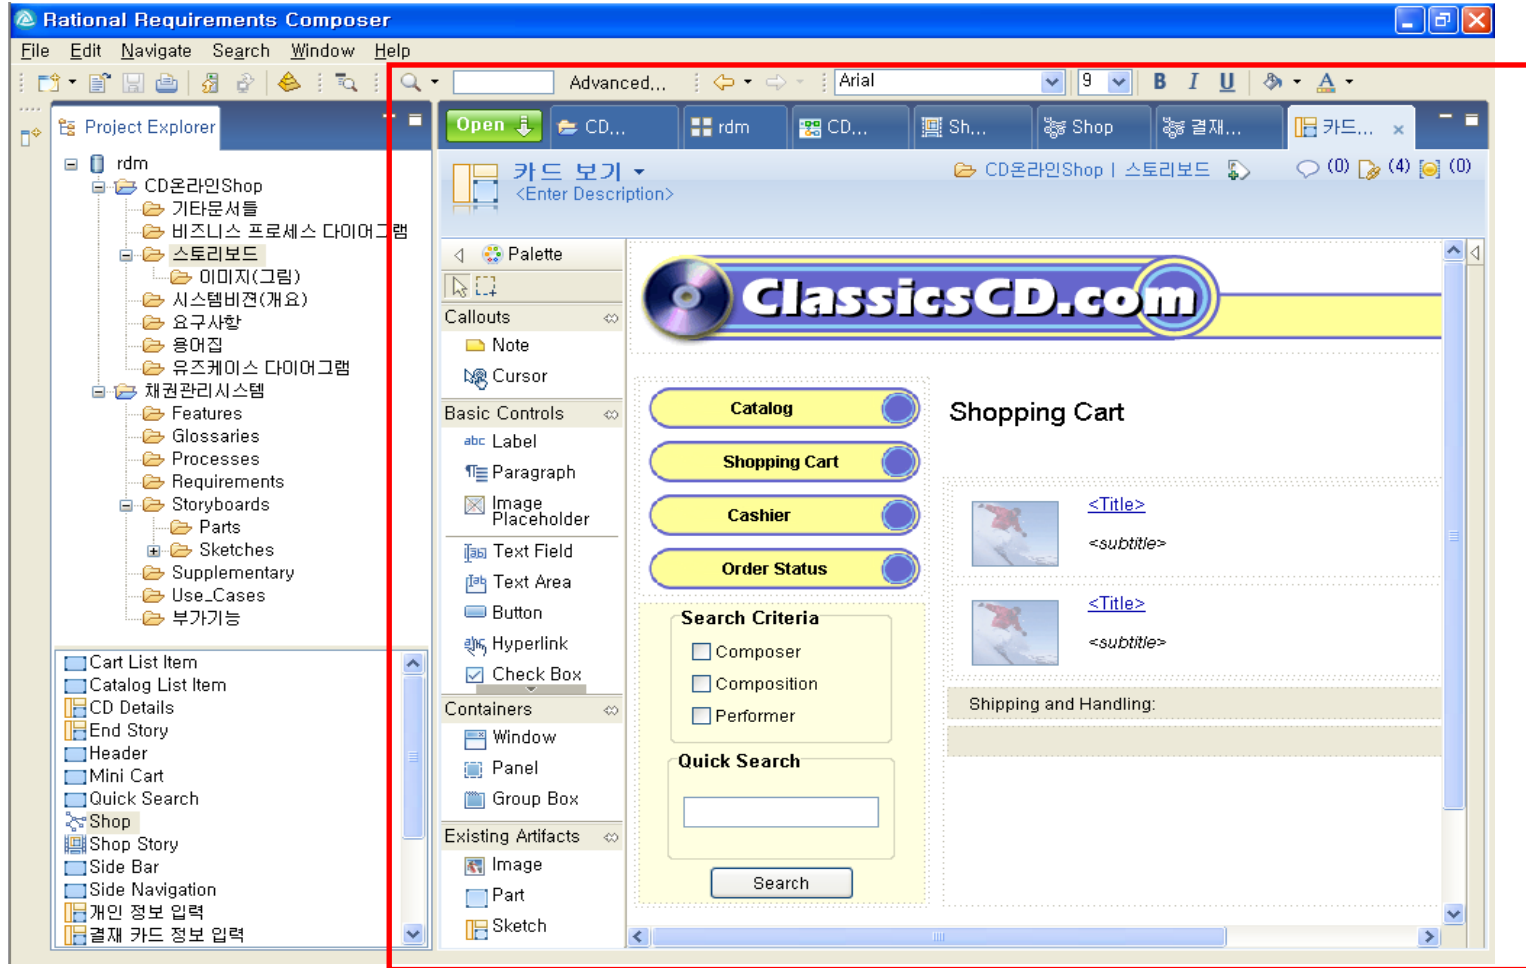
Rational Requirements Composer

File Edit Navigate Search Window Help

Advanced...

Arial

9

B I U

Project Explorer

rdm
CD온라인Shop
기타문서들
비즈니스 프로세스 다이어그램
스토리보드
이미지(그림)
시스템비전(개요)
요구사항
용어집
유즈케이스 다이어그램
채권관리시스템
Features
Glossaries
Processes
Requirements
Storyboards
Parts
Sketches
Supplementary
Use_Cases
부가기능

Cart List Item
Catalog List Item
CD Details
End Story
Header
Mini Cart
Quick Search
Shop
Shop Story
Side Bar
Side Navigation
개인 정보 입력
결재 카드 정보 입력

Open
CD...
rdm
CD...
Sh...
Shop
결재...
카드...

카드 보기
<Enter Description>

CD온라인Shop | 스토리보드

(0) (4) (0)

Palette
Callouts
Note
Cursor
Basic Controls
Label
Paragraph
Image Placeholder
Text Field
Text Area
Button
Hyperlink
Check Box
Containers
Window
Panel
Group Box
Existing Artifacts
Image
Part
Sketch

ClassicsCD.com

Catalog
Shopping Cart
Cashier
Order Status

Search Criteria
Composer
Composition
Performer

Quick Search

Search

Shopping Cart

<Title>
<subtitle>
<Title>
<subtitle>

Shipping and Handling: